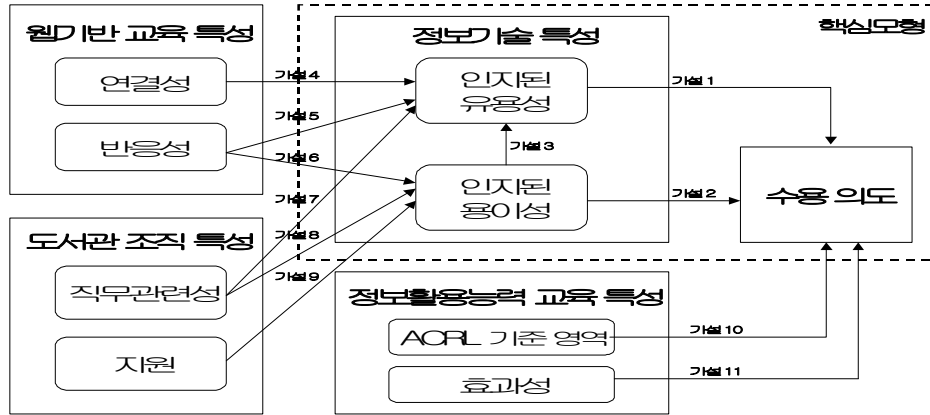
웹기반 교육 특성

연결성

반응성

도서관 조직 특성

직무관련성

지원

정보기술 특성

인지된 유용성

인지된 용이성

핵심모형

수용 의도

정보활용능력 교육 특성

ACRL 기준 영역

효과성

가설 1

가설 2

가설 3

가설 4

가설 5

가설 6

가설 7

가설 8

가설 9

가설 10

가설 11